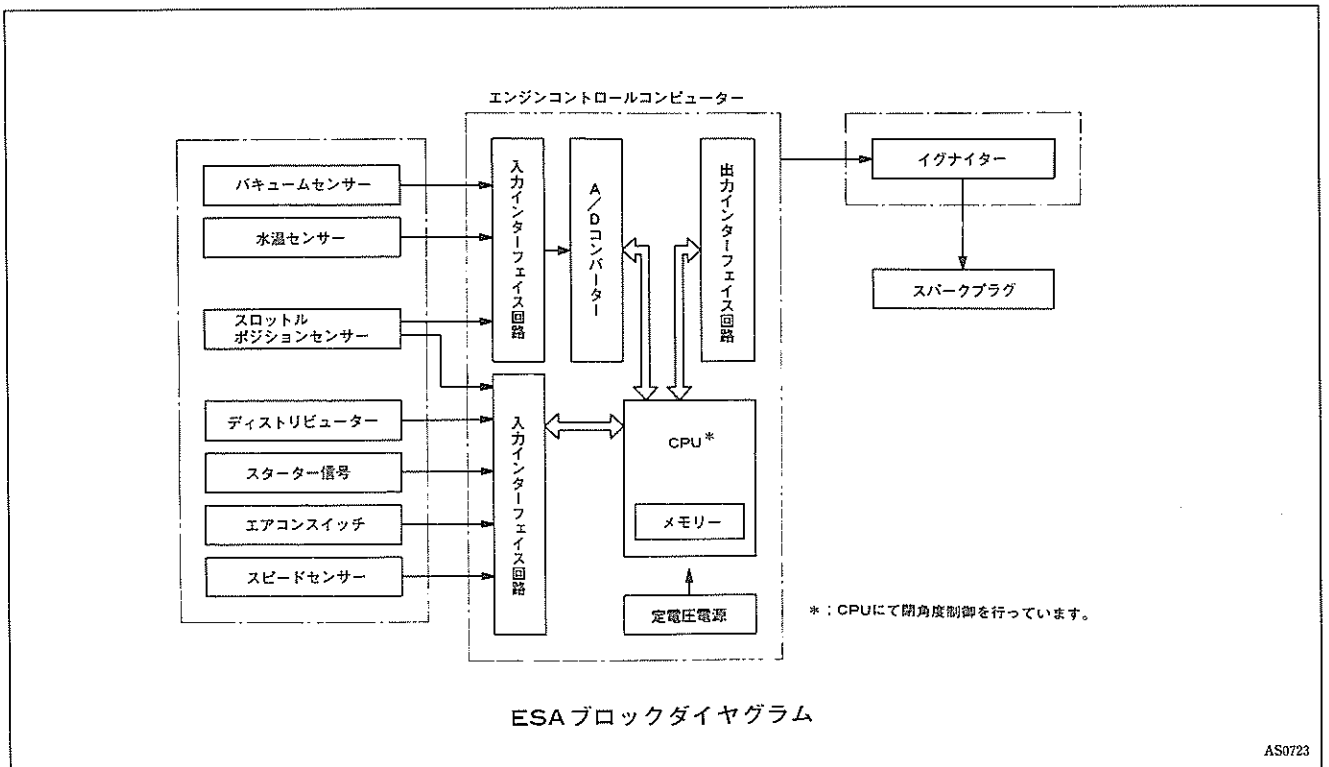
エンジンコントロールコンピューター

バキュームセンサー

水温センサー

スロットル
ポジションセンサー

ディストリビューター

スターター信号

エアコンスイッチ

スピードセンサー

入力インターフェイス回路

A/Dコンバーター

出力インターフェイス回路

入力インターフェイス回路

CPU*

メモリー

定電圧電源

イグナイター

スパークプラグ

*：CPUにて閉角度制御を行っています。

ESAブロックダイヤグラム

AS0723